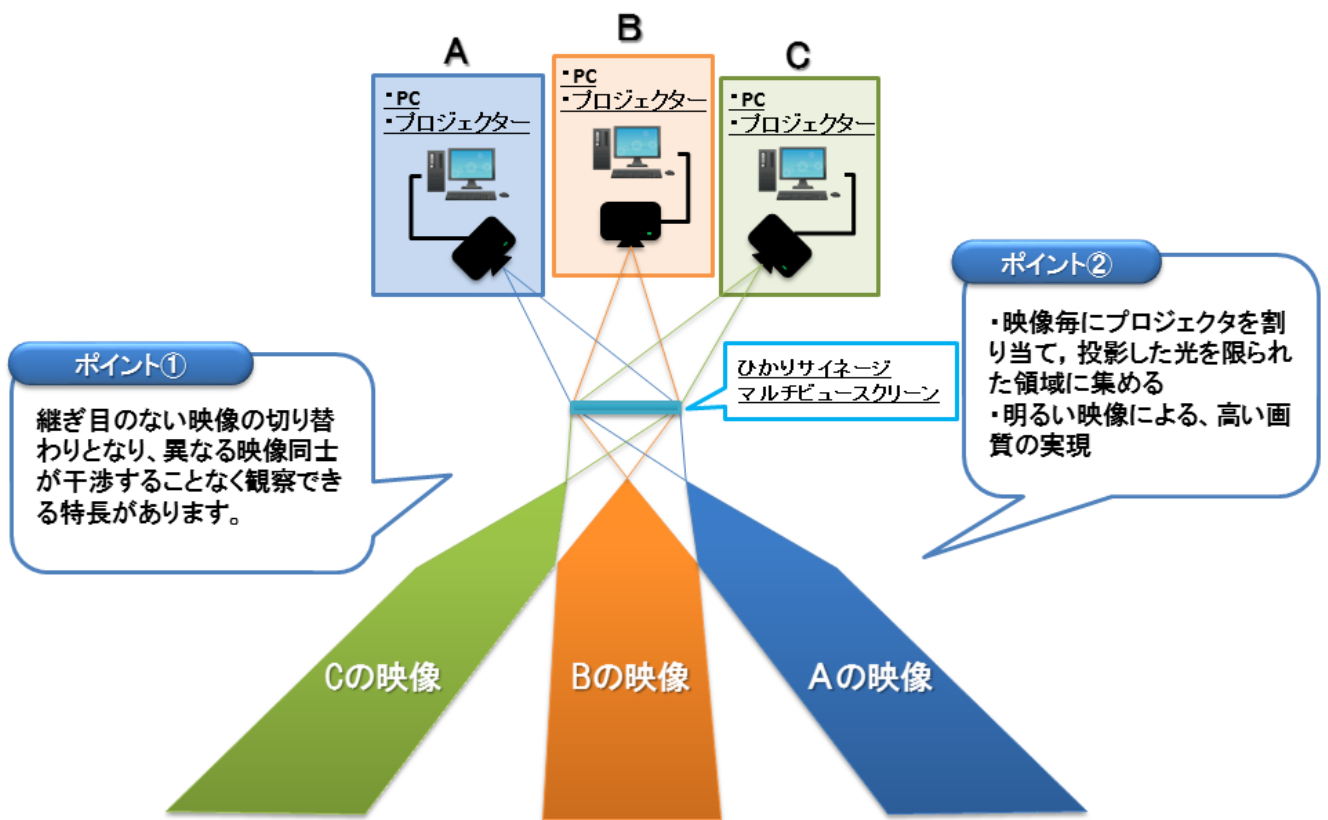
A

・PC
・プロジェクター

B

・PC
・プロジェクター

C

・PC
・プロジェクター

ポイント②

・映像毎にプロジェクタを割り当て，投影した光を限られた領域に集める
・明るい映像による、高い画質の実現

ポイント①

継ぎ目のない映像の切り替わりとなり、異なる映像同士が干渉することなく観察できる特長があります。

ひかりサイネージ
マルチビュースクリーン

Cの映像

Bの映像

Aの映像